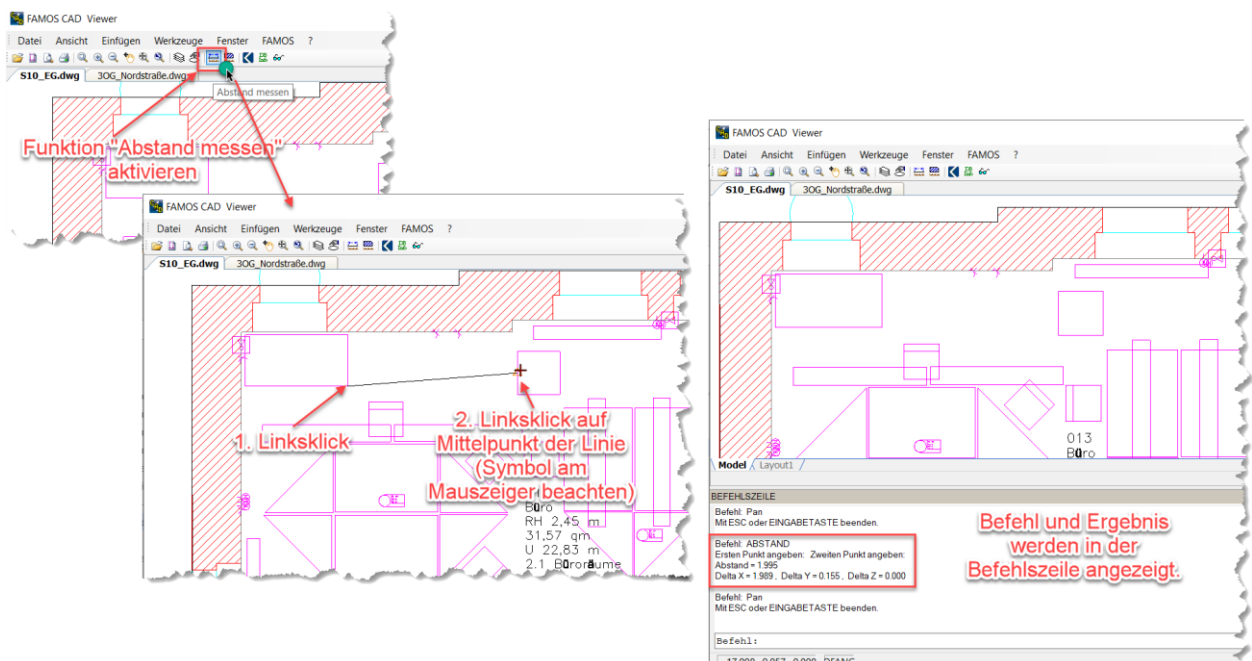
FAMOS CAD Viewer

Datei Ansicht Einfügen Werkzeuge Fenster FAMOS ?

S10_EG.dwg 3OG_Nordstraße.dwg

Abstand messen

Funktion "Abstand messen" aktivieren

FAMOS CAD Viewer

Datei Ansicht Einfügen Werkzeuge Fenster FAMOS ?

S10_EG.dwg 3OG_Nordstraße.dwg

1. Linksklick

2. Linksklick auf Mittelpunkt der Linie (Symbol am Mauszeiger beachten)

Büro
RH 2,45 m
31,57 qm
U 22,83 m
2.1 Büroräume

FAMOS CAD Viewer

Datei Ansicht Einfügen Werkzeuge Fenster FAMOS ?

S10_EG.dwg 3OG_Nordstraße.dwg

013
Büro

Model Layout1

BEFEHLSZEILE

Befehl: Pan
Mit ESC oder EINGABETASTE beenden.

Befehl: ABSTAND
Ersten Punkt angeben: Zweiten Punkt angeben:
Abstand = 1.995
Delta X = 1.989 , Delta Y = 0.155 , Delta Z = 0.000

Befehl: Pan
Mit ESC oder EINGABETASTE beenden.

Befehl:

Befehl und Ergebnis werden in der Befehlszeile angezeigt.

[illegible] DFANG